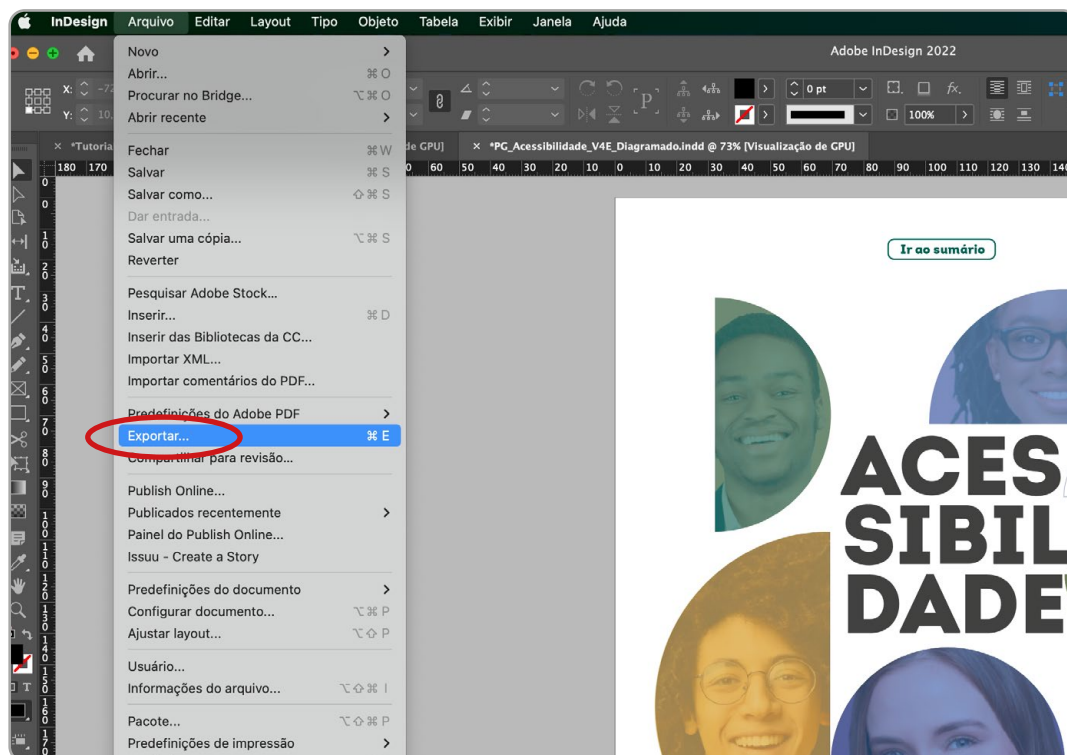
InDesign Arquivo Editar Layout Tipo Objeto Tabela Exibir Janela Ajuda

Adobe InDesign 2022

Novo
Abrir... ⌘O
Procurar no Bridge... ⌥⌘O
Abrir recente

Fechar ⌘W
Salvar ⌘S
Salvar como... ⇧⌘S
Dar entrada...
Salvar uma cópia... ⌥⌘S
Reverter

Pesquisar Adobe Stock...
Inserir... ⌘D
Inserir das Bibliotecas da CC...
Importar XML...
Importar comentários do PDF...

Predefinições do Adobe PDF
Exportar... ⌘E
Compartilhar para revisão...

Publish Online...
Publicados recentemente
Painel do Publish Online...
Issuu - Create a Story

Predefinições do documento
Configurar documento... ⌥⌘P
Ajustar layout... ⌥⇧P

Usuário...
Informações do arquivo... ⌥⇧⌘I

Pacote... ⌥⇧⌘P
Predefinições de impressão

0 pt
100%

× *Tutoria
de GPU]
× *PG_Acessibilidade_V4E_Diagramado.indd @ 73% [Visualização de GPU]

180 170 60 50 40 30 20 10 0 10 20 30 40 50 60 70 80 90 100 110 120 130 140

Ir ao sumário

ACES
SIBIL
DADE